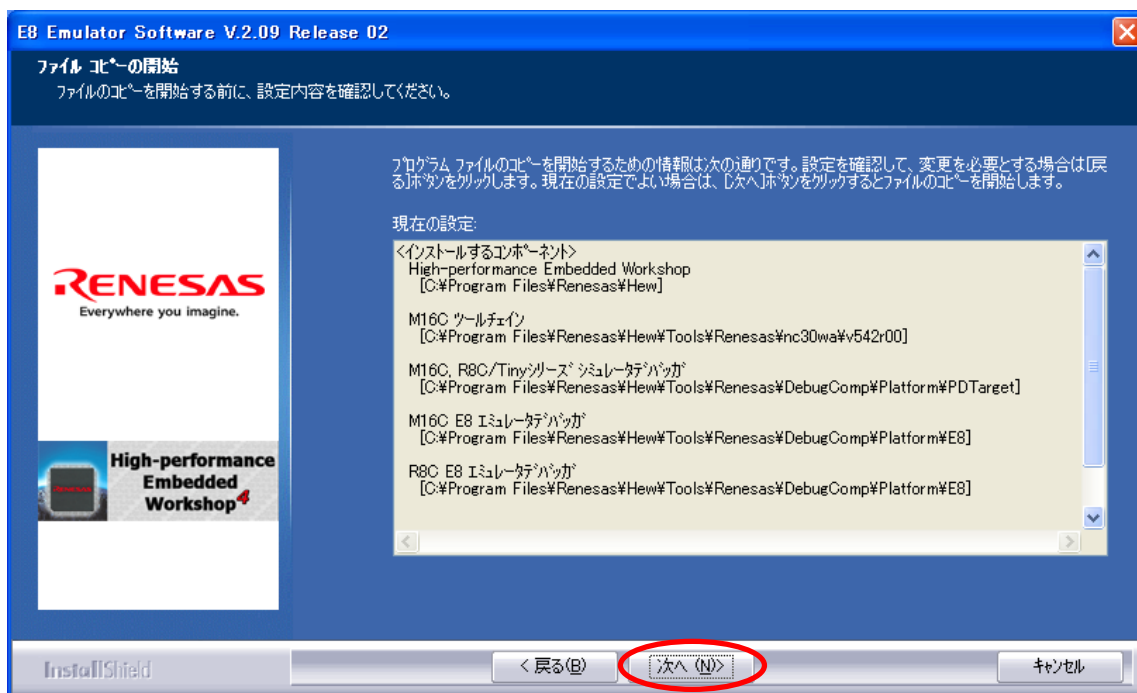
E8 Emulator Software V.2.09 Release 02

ファイル コピーの開始
ファイルのコピーを開始する前に、設定内容を確認してください。

RENESAS
Everywhere you imagine.

High-performance Embedded Workshop4

プログラム ファイルのコピーを開始するための情報は次の通りです。設定を確認して、変更を必要とする場合は[戻る]ボタンをクリックします。現在の設定でよい場合は、[次へ]ボタンをクリックするとファイルのコピーを開始します。

現在の設定:

<インストールするコンポーネント>
High-performance Embedded Workshop
[C:¥Program Files¥Renesas¥Hew]

M16C ツールチェイン
[C:¥Program Files¥Renesas¥Hew¥Tools¥Renesas¥nc30wa¥v542r00]

M16C, R8C/Tinyシリーズ シミュレータデバッガ
[C:¥Program Files¥Renesas¥Hew¥Tools¥Renesas¥DebugComp¥Platform¥PDTarget]

M16C E8 エミュレータデバッガ
[C:¥Program Files¥Renesas¥Hew¥Tools¥Renesas¥DebugComp¥Platform¥E8]

R8C E8 エミュレータデバッガ
[C:¥Program Files¥Renesas¥Hew¥Tools¥Renesas¥DebugComp¥Platform¥E8]

InstallShield

< 戻る(B)   次へ (N)>   キャンセル